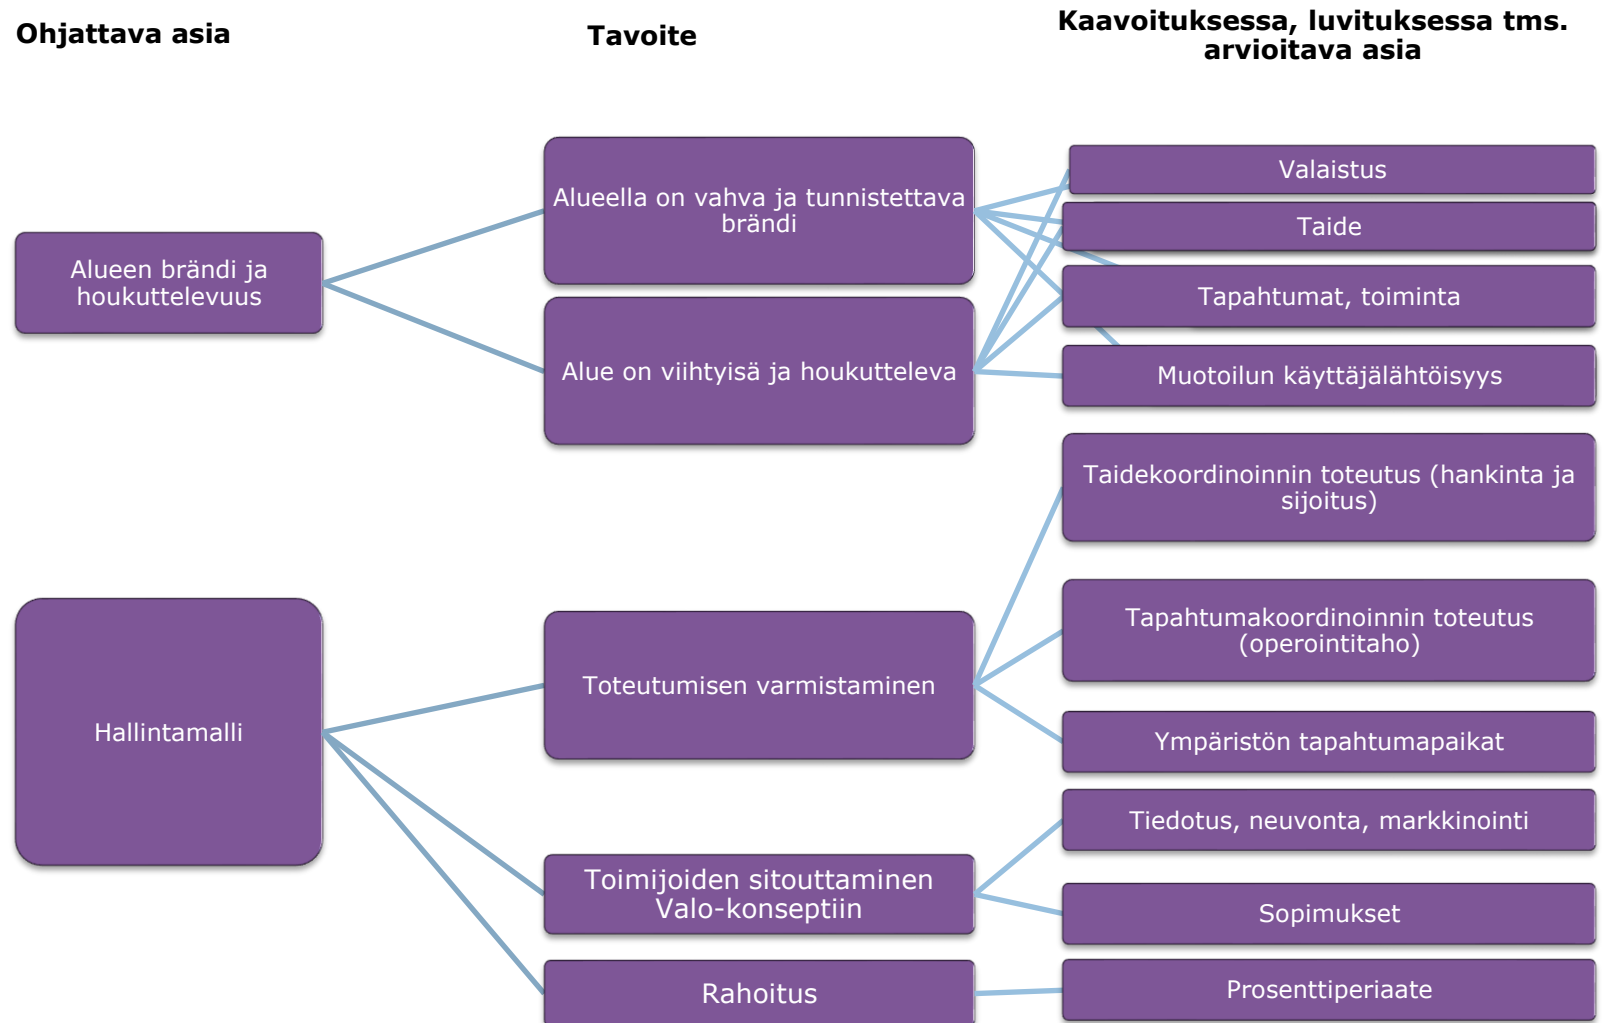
Ohjattava asia

Tavoite

Kaavoituksessa, luvituksessa tms. arvioitava asia

Alueella on vahva ja tunnistettava brändi

Valaistus

Taide

Alueen brändi ja houkuttelevuus

Tapahtumat, toiminta

Alue on viihtyisä ja houkutteleva

Muotoilun käyttäjälähtöisyys

Taidekoordinoinnin toteutus (hankinta ja sijoitus)

Tapahtumakoordinoinnin toteutus (operointitaho)

Hallintamalli

Toteutumisen varmistaminen

Ympäristön tapahtumapaikat

Tiedotus, neuvonta, markkinointi

Toimijoiden sitouttaminen Valo-konseptiin

Sopimukset

Rahoitus

Prosenttiperiaate